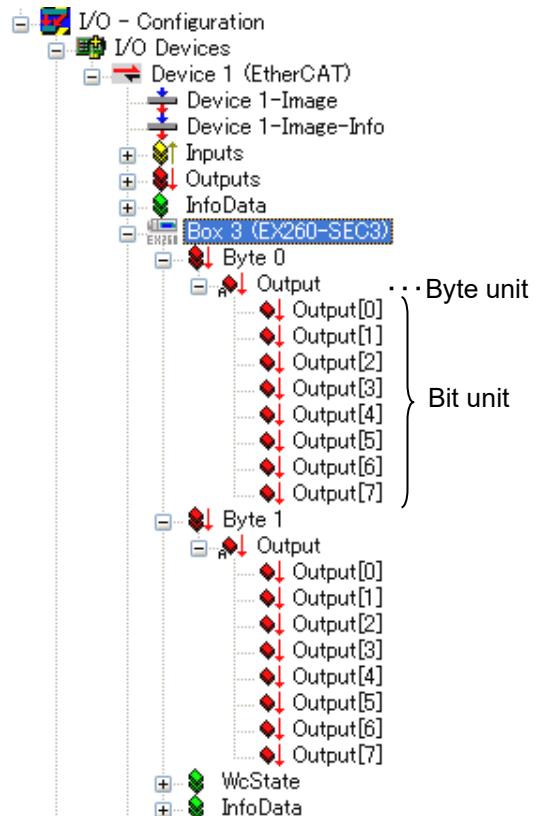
I/O - Configuration
I/O Devices
Device 1 (EtherCAT)
Device 1-Image
Device 1-Image-Info
Inputs
Outputs
InfoData
EX260
Box 3 (EX260-SEC3)
Byte 0
Output
・・・Byte unit
Output[0]
Output[1]
Output[2]
Output[3]
Output[4]
Output[5]
Output[6]
Output[7]
Bit unit
Byte 1
Output
Output[0]
Output[1]
Output[2]
Output[3]
Output[4]
Output[5]
Output[6]
Output[7]
WcState
InfoData